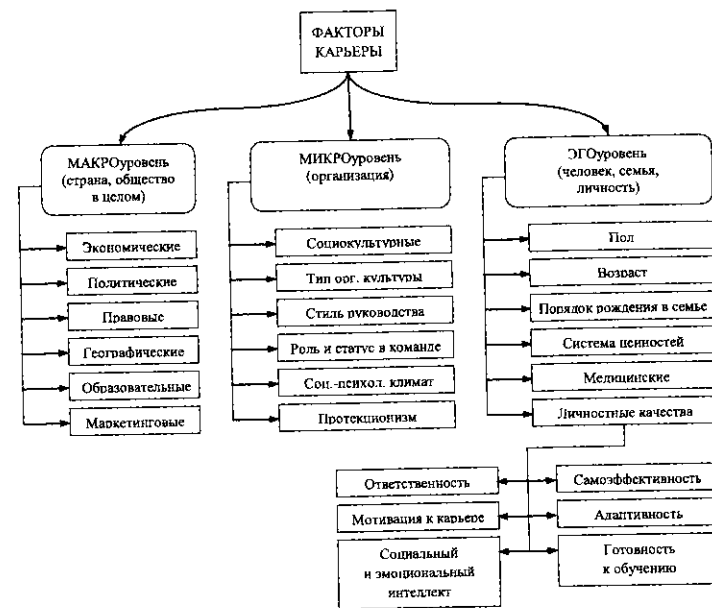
ФАКТОРЫ КАРЬЕРЫ

МАКРОуровень (страна, общество в целом)

Экономические

Политические

Правовые

Географические

Образовательные

Маркетинговые

МИКРОуровень (организация)

Социокультурные

Тип орг. культуры

Стиль руководства

Роль и статус в команде

Соц.-психол. климат

Протекционизм

ЭГОуровень (человек, семья, личность)

Пол

Возраст

Порядок рождения в семье

Система ценностей

Медицинские

Личностные качества

Ответственность

Мотивация к карьере

Социальный и эмоциональный интеллект

Самоэффективность

Адаптивность

Готовность к обучению